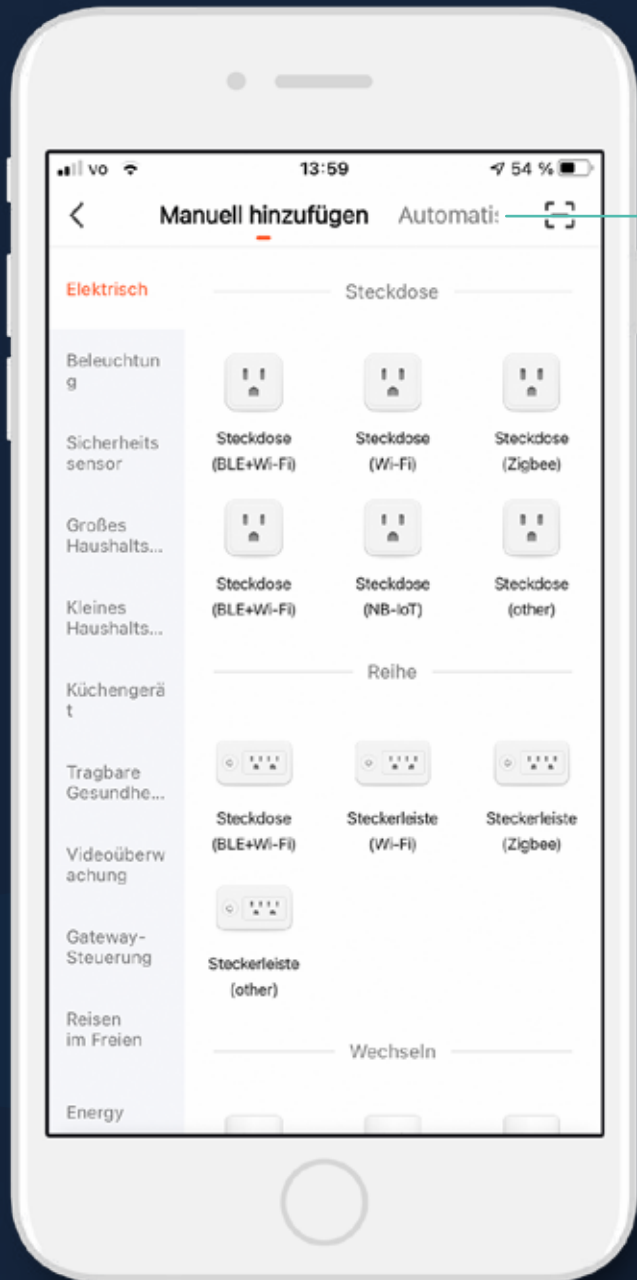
vo 13:59 54 %

Manuell hinzufügen Automati

Elektrisch

Beleuchtung

Sicherheitssensor

Großes Haushalts...

Kleines Haushalts...

Küchengerät

Tragbare Gesundhe...

Videoüberwachung

Gateway-Steuerung

Reisen im Freien

Energy

Steckdose

Steckdose (BLE+Wi-Fi)

Steckdose (Wi-Fi)

Steckdose (Zigbee)

Steckdose (BLE+Wi-Fi)

Steckdose (NB-IoT)

Steckdose (other)

Reihe

Steckdose (BLE+Wi-Fi)

Steckerleiste (Wi-Fi)

Steckerleiste (Zigbee)

Steckerleiste (other)

Wechseln